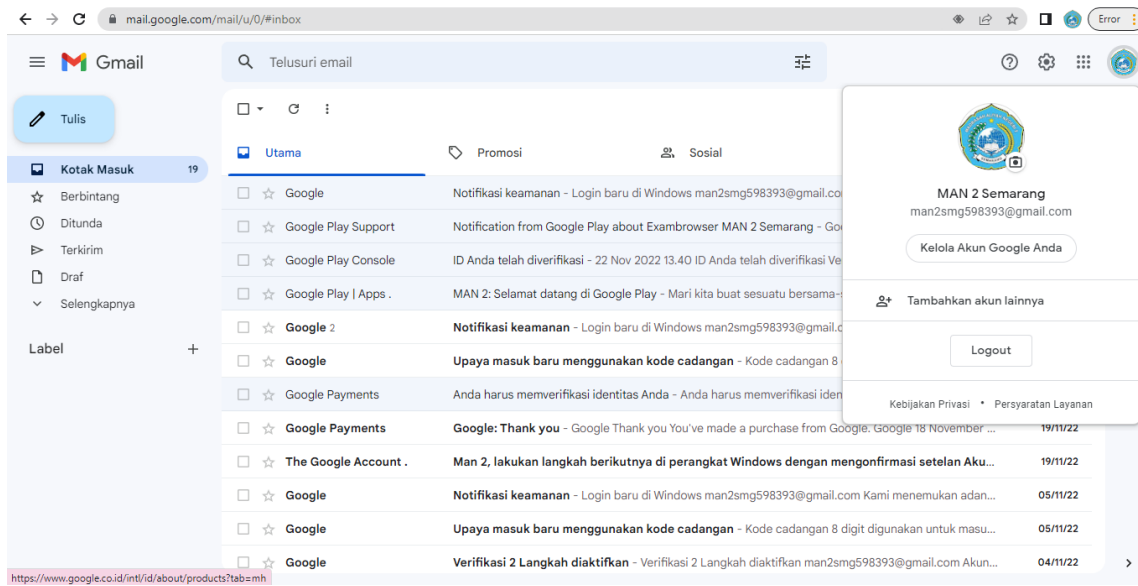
mail.google.com/mail/u/0/#inbox

Error

Gmail

Telusuri email

Tulis

Kotak Masuk 19
Berbintang
Ditunda
Terkirim
Draf
Selengkapnya

Label +

Utama
Promosi
Sosial

Google — Notifikasi keamanan - Login baru di Windows man2smg598393@gmail.co
Google Play Support — Notification from Google Play about Exambrowser MAN 2 Semarang - Go
Google Play Console — ID Anda telah diverifikasi - 22 Nov 2022 13.40 ID Anda telah diverifikasi Ve
Google Play | Apps . — MAN 2: Selamat datang di Google Play - Mari kita buat sesuatu bersama-
Google 2 — Notifikasi keamanan - Login baru di Windows man2smg598393@gmail.c
Google — Upaya masuk baru menggunakan kode cadangan - Kode cadangan 8
Google Payments — Anda harus memverifikasi identitas Anda - Anda harus memverifikasi iden
Google Payments — Google: Thank you - Google Thank you You've made a purchase from Google. Google 18 November ... — 19/11/22
The Google Account . — Man 2, lakukan langkah berikutnya di perangkat Windows dengan mengonfirmasi setelan Aku... — 19/11/22
Google — Notifikasi keamanan - Login baru di Windows man2smg598393@gmail.com Kami menemukan adan... — 05/11/22
Google — Upaya masuk baru menggunakan kode cadangan - Kode cadangan 8 digit digunakan untuk masu... — 05/11/22
Google — Verifikasi 2 Langkah diaktifkan - Verifikasi 2 Langkah diaktifkan man2smg598393@gmail.com Akun... — 04/11/22

MAN 2 Semarang
man2smg598393@gmail.com
Kelola Akun Google Anda
Tambahkan akun lainnya
Logout
Kebijakan Privasi • Persyaratan Layanan

https://www.google.co.id/intl/id/about/products?tab=mh